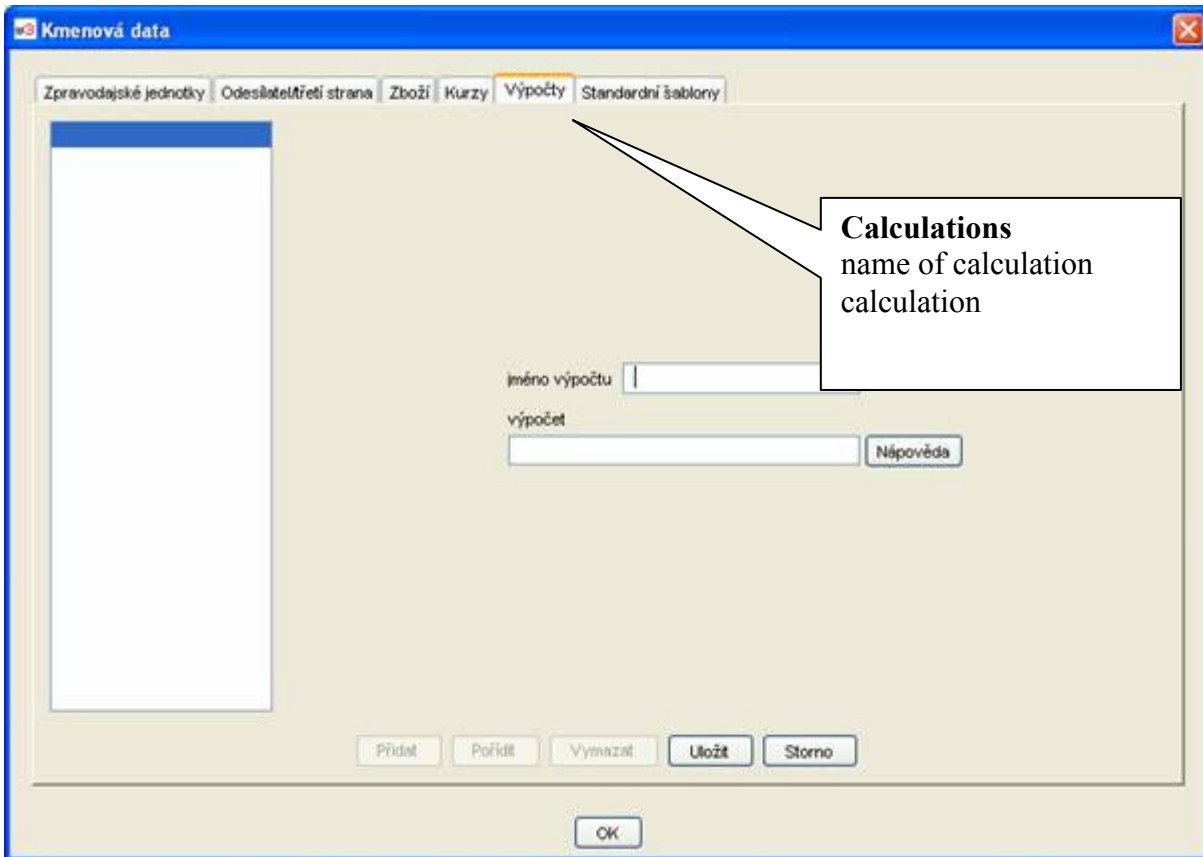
Kmenová data

Zpravodajské jednotky | Odesilatel/třetí strana | Zboží | Kurzy | Výpočty | Standardní šablony

**Calculations**
name of calculation
calculation

jméno výpočtu

výpočet

Nápověda

Přidat | Pořídit | Vymazat | Uložit | Storno

OK